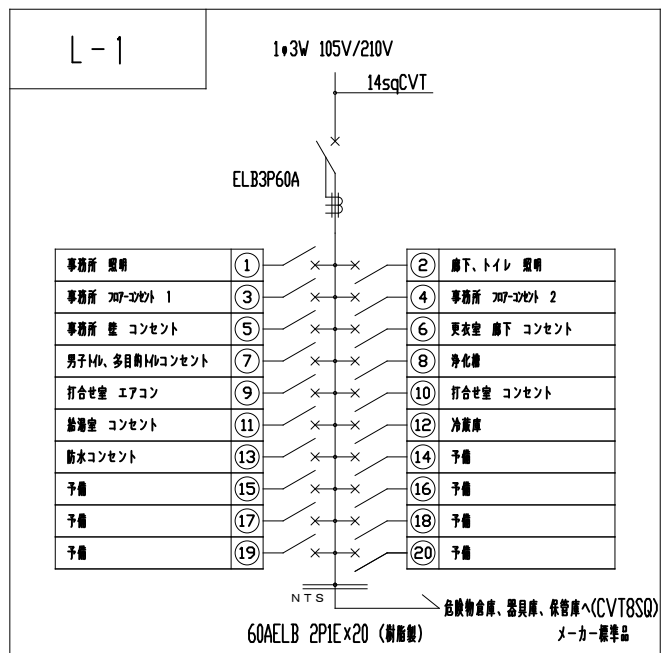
L－1

1φ3W 105V/210V

14sqCVT

ELB3P60A

| 事務所 照明 | ① | ② | 廊下、トイレ 照明 |
|---|---|---|---|
| 事務所 フロアーコンセント 1 | ③ | ④ | 事務所 フロアーコンセント 2 |
| 事務所 壁 コンセント | ⑤ | ⑥ | 更衣室 廊下 コンセント |
| 男子トイレ、多目的トイレコンセント | ⑦ | ⑧ | 浄化槽 |
| 打合せ室 エアコン | ⑨ | ⑩ | 打合せ室 コンセント |
| 給湯室 コンセント | ⑪ | ⑫ | 冷蔵庫 |
| 防水コンセント | ⑬ | ⑭ | 予備 |
| 予備 | ⑮ | ⑯ | 予備 |
| 予備 | ⑰ | ⑱ | 予備 |
| 予備 | ⑲ | ⑳ | 予備 |

NTS

危険物倉庫、器具庫、保管庫へ(CVT8SQ)

60AELB 2P1E×20 (樹脂製)

メーカー標準品